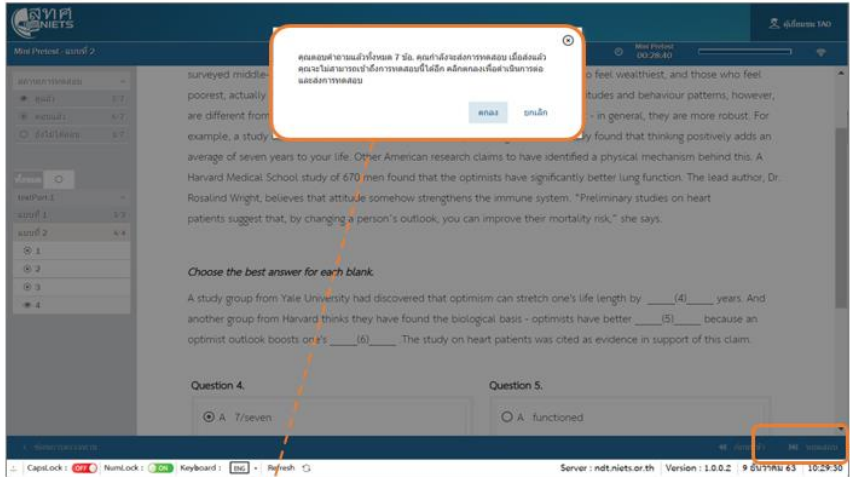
สทศ NIETS

ผู้เข้าสอบ TAO

Mini Pretest - แบบที่ 2

Mini Pretest 00:26:40

คุณตอบคำถามแล้วทั้งหมด 7 ข้อ. คุณกำลังจะส่งการทดสอบ เมื่อส่งแล้วคุณจะไม่สามารถเข้าถึงการทดสอบนี้ได้อีก คลิกตกลงเพื่อดำเนินการต่อและส่งการทดสอบ

ตกลง ยกเลิก

สถานะการทดสอบ
ดูแล้ว 7/7
ตอบแล้ว 7/7
ยังไม่ได้ตอบ 0/7

ตัวกรอง

testPart 1
แบบที่ 1 3/3
แบบที่ 2 4/4
1
2
3
4

surveyed middle-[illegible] o feel wealthiest, and those who feel poorest, actually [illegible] itudes and behaviour patterns, however, are different from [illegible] - in general, they are more robust. For example, a study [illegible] y found that thinking positively adds an average of seven years to your life. Other American research claims to have identified a physical mechanism behind this. A Harvard Medical School study of 670 men found that the optimists have significantly better lung function. The lead author, Dr. Rosalind Wright, believes that attitude somehow strengthens the immune system. "Preliminary studies on heart patients suggest that, by changing a person's outlook, you can improve their mortality risk," she says.

Choose the best answer for each blank.

A study group from Yale University had discovered that optimism can stretch one's life length by _____(4)_____ years. And another group from Harvard thinks they have found the biological basis - optimists have better _____(5)_____ because an optimist outlook boosts one's _____(6)_____. The study on heart patients was cited as evidence in support of this claim.

Question 4.
A 7/seven

Question 5.
A functioned

CapsLock : OFF NumLock : ON Keyboard : ENG Refresh

Server : ndt.niets.or.th Version : 1.0.0.2 9 ธันวาคม 63 10:29:30